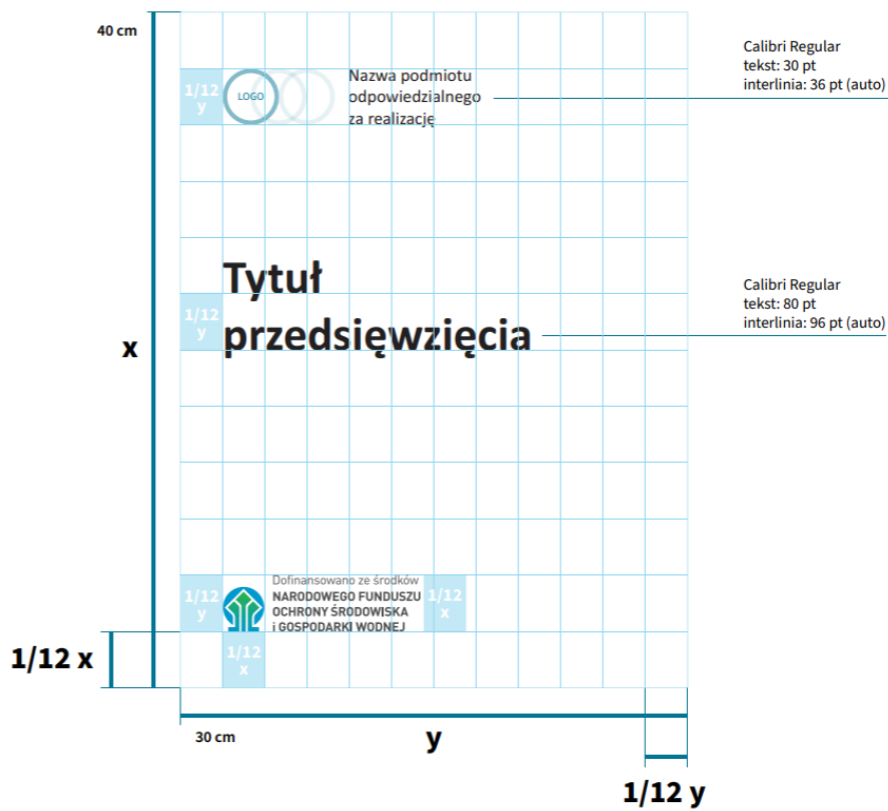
40 cm

1/12 y

LOGO

Nazwa podmiotu odpowiedzialnego za realizację

Calibri Regular
tekst: 30 pt
interlinia: 36 pt (auto)

Tytuł przedsięwzięcia

1/12 y

Calibri Regular
tekst: 80 pt
interlinia: 96 pt (auto)

x

1/12 y

Dofinansowano ze środków
NARODOWEGO FUNDUSZU OCHRONY ŚRODOWISKA I GOSPODARKI WODNEJ

1/12 x

1/12 x

1/12 x

30 cm

y

1/12 y